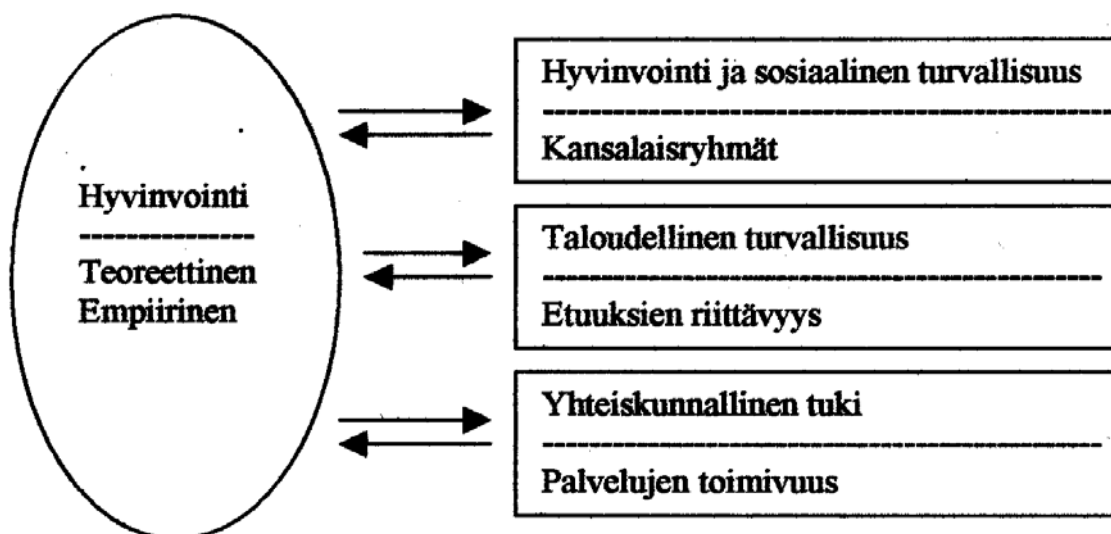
Hyvinvointi
--------------
Teoreettinen
Empiirinen

Hyvinvointi ja sosiaalinen turvallisuus
------------------------------------------------
Kansalaisryhmät

Taloudellinen turvallisuus
------------------------------------------------
Etuuksien riittävyys

Yhteiskunnallinen tuki
------------------------------------------------
Palvelujen toimivuus